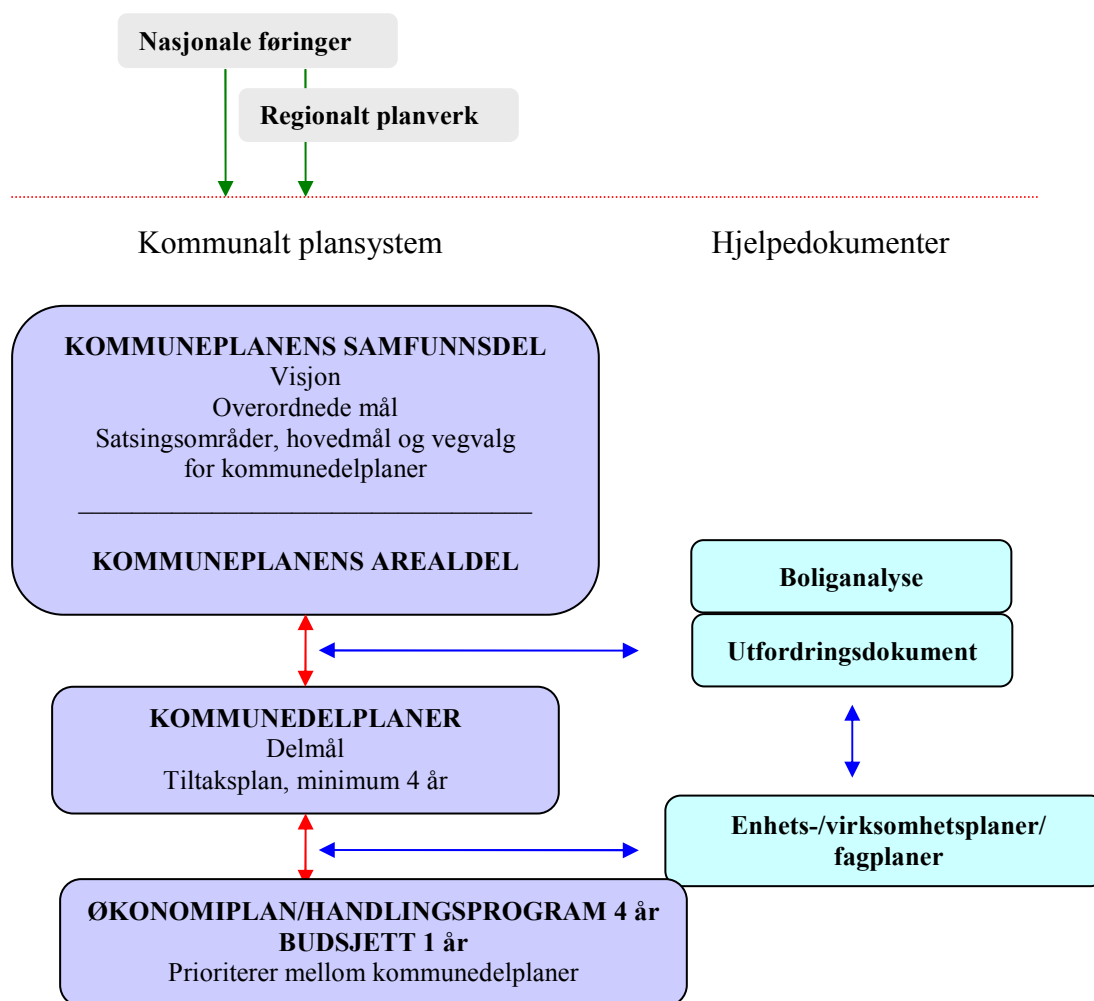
Nasjonale føringer

Regionalt planverk

Kommunalt plansystem

Hjelpedokumenter

KOMMUNEPLANENS SAMFUNNSDEL
Visjon
Overordnede mål
Satsingsområder, hovedmål og vegvalg for kommunedelplaner

KOMMUNEPLANENS AREALDEL

Boliganalyse

Utfordringsdokument

KOMMUNEDELPLANER
Delmål
Tiltaksplan, minimum 4 år

Enhets-/virksomhetsplaner/ fagplaner

ØKONOMIPLAN/HANDLINGSPROGRAM 4 år
BUDSJETT 1 år
Prioriterer mellom kommunedelplaner